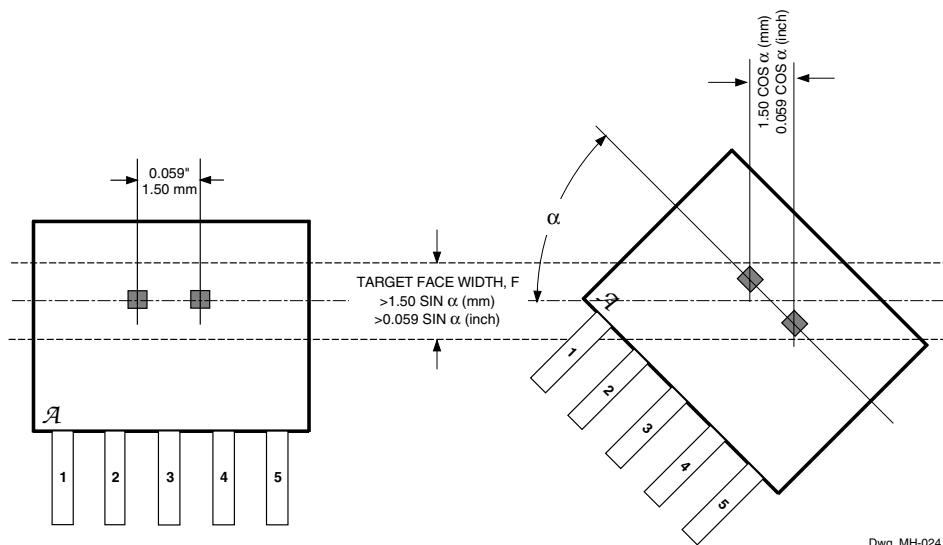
1.50 COS $\alpha$ (mm)
0.059 COS $\alpha$ (inch)

0.059"
1.50 mm

$\alpha$

TARGET FACE WIDTH, F
>1.50 SIN $\alpha$ (mm)
>0.059 SIN $\alpha$ (inch)

$\mathcal{A}$

1
2
3
4
5

$\mathcal{A}$

1
2
3
4
5

Dwg. MH-024